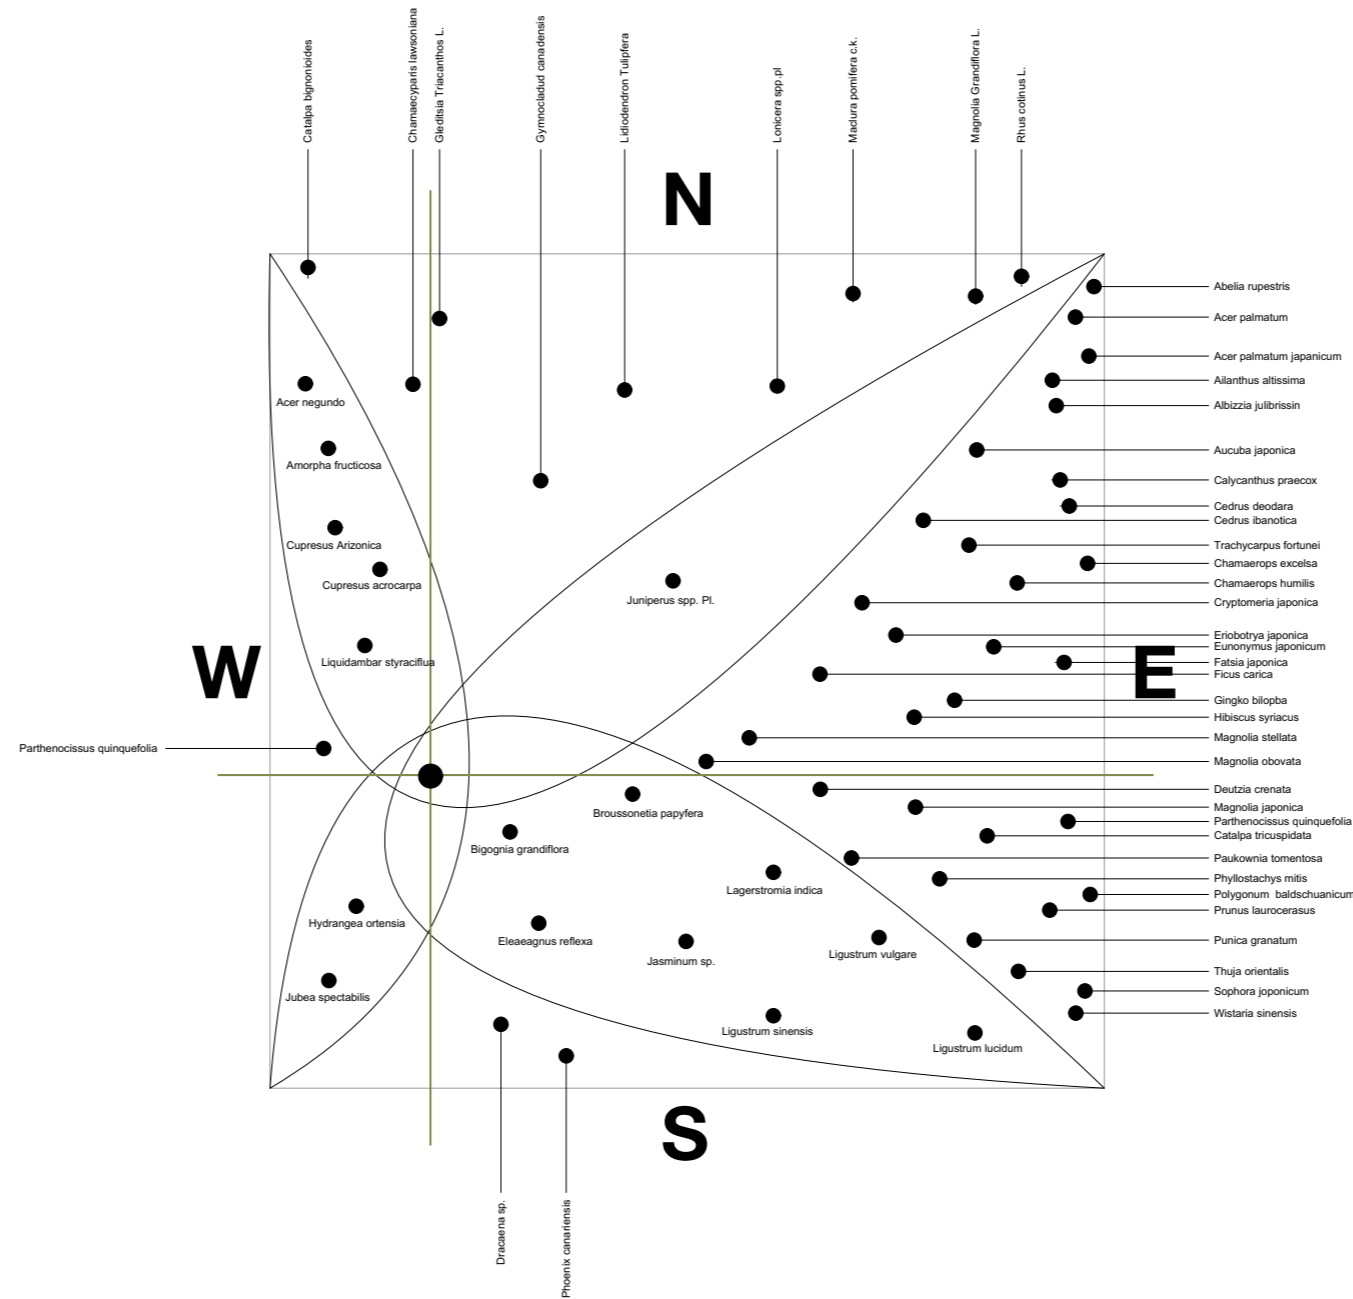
Catalpa bignonioides
Chamaecyparis lawsoniana
Gleditsia Triacanthos L.
Gymnocladud canadensis
Lidiodendron Tulipfera
Lonicera spp.pl
Madura pomifera c.k.
Magnolia Grandiflora L.
Rhus cotinus L.

N

Abelia rupestris
Acer palmatum
Acer palmatum japanicum
Ailanthus altissima
Albizzia julibrissin
Aucuba japonica
Calycanthus praecox
Cedrus deodara
Cedrus ibanotica
Trachycarpus fortunei
Chamaerops excelsa
Chamaerops humilis
Cryptomeria japonica
Eriobotrya japonica
Eunonymus japonicum
Fatsia japonica
Ficus carica
Gingko bilopba
Hibiscus syriacus
Magnolia stellata
Magnolia obovata
Deutzia crenata
Magnolia japonica
Parthenocissus quinquefolia
Catalpa tricuspidata
Paukownia tomentosa
Phyllostachys mitis
Polygonum baldschuanicum
Prunus laurocerasus
Punica granatum
Thuja orientalis
Sophora joponicum
Wistaria sinensis

Acer negundo
Amorpha fructicosa
Cupresus Arizonica
Cupresus acrocarpa
Liquidambar styraciflua
Juniperus spp. Pl.

W

E

Parthenocissus quinquefolia
Broussonetia papyfera
Bigognia grandiflora
Lagerstromia indica
Hydrangea ortensia
Eleaeagnus reflexa
Jasminum sp.
Ligustrum vulgare
Jubea spectabilis
Ligustrum sinensis
Ligustrum lucidum

S

Dracaena sp.
Phoenix canariensis